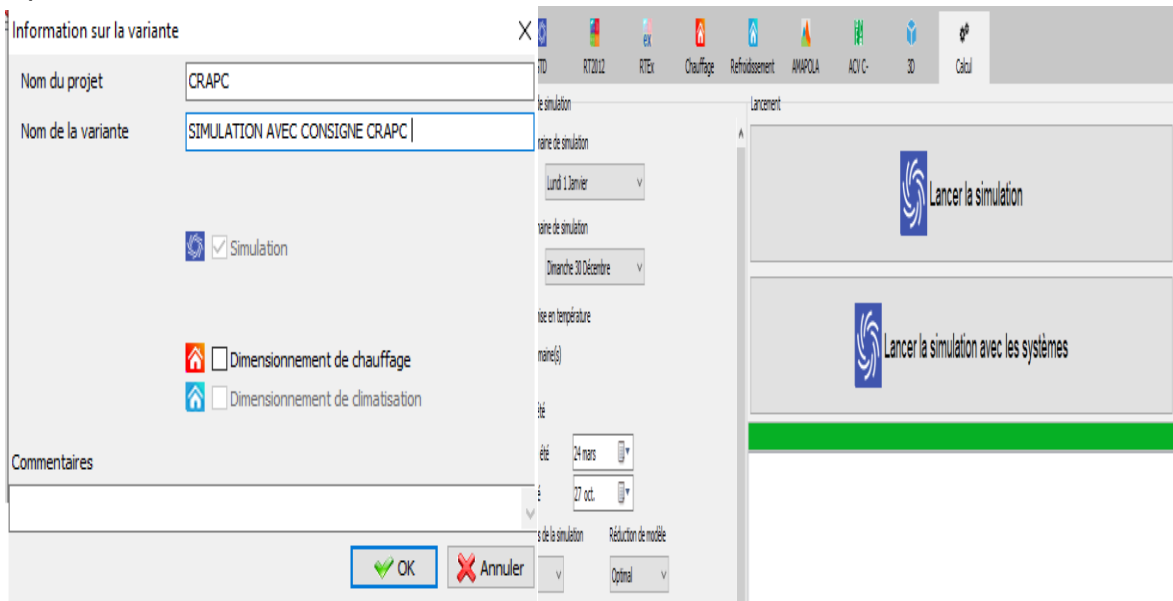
Information sur la variante
Nom du projet CRAPC
Nom de la variante SIMULATION AVEC CONSIGNE CRAPC
Simulation
Dimensionnement de chauffage
Dimensionnement de climatisation
Commentaires
OK
Annuler

TD RT2012 RTEx Chauffage Refroidissement AMAPOLA ACV C- 3D Calcul
de simulation
aine de simulation
Lundi 1 Janvier
aine de simulation
Dimanche 30 Décembre
ise en température
aine(s)
été
été 24 mars
é 27 oct.
s de la simulation
Réduction de modèle
Optimal
Lancement
Lancer la simulation
Lancer la simulation avec les systèmes